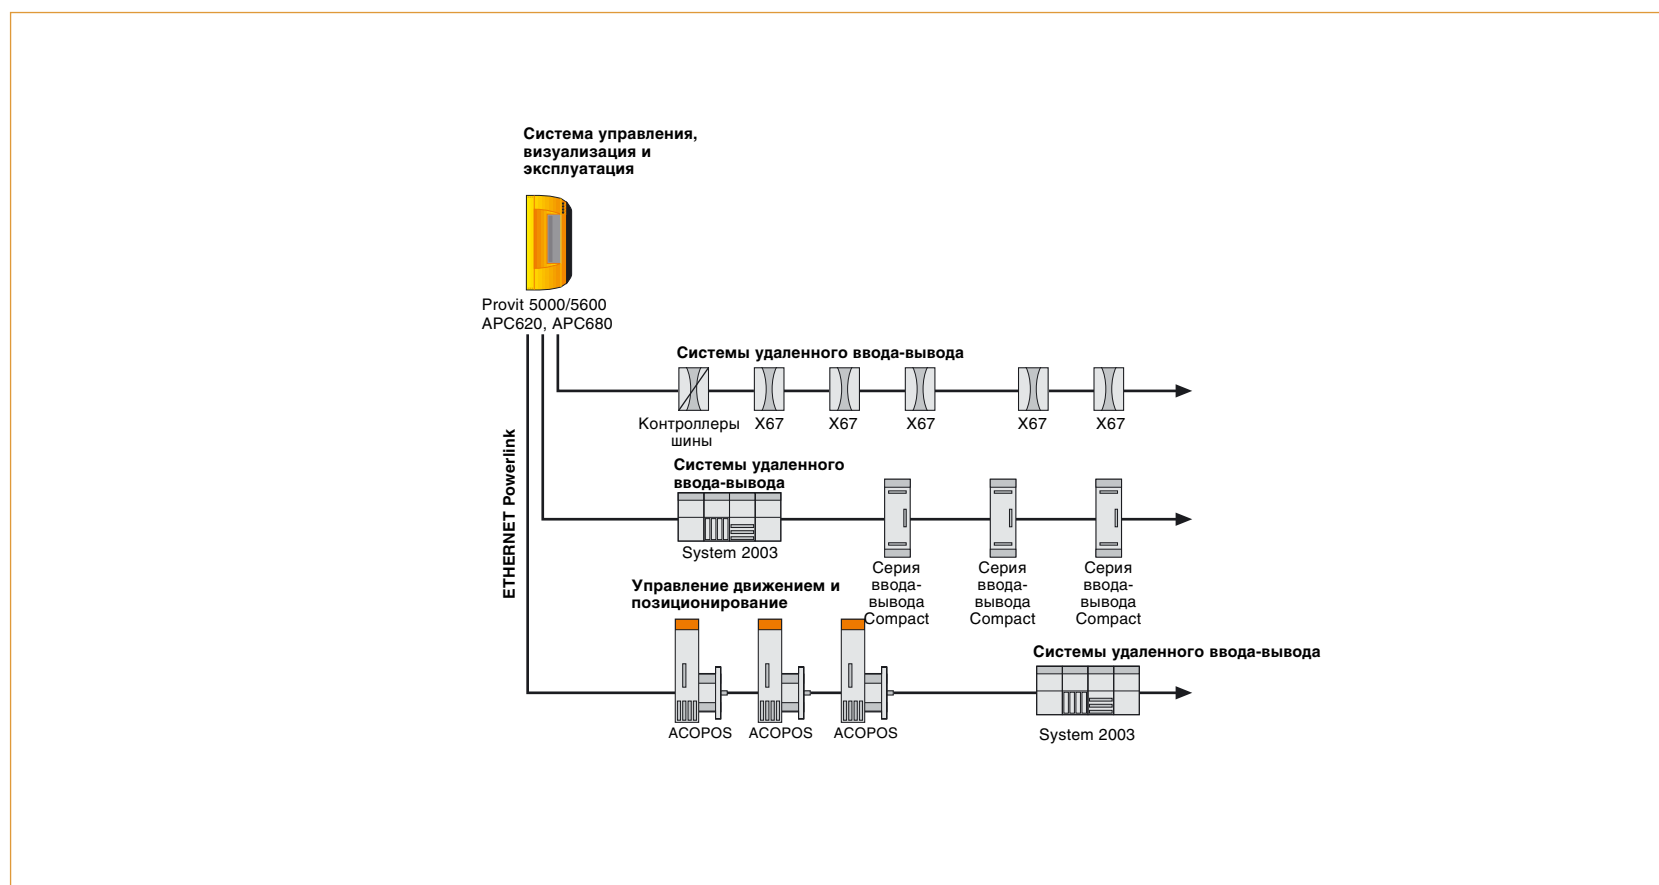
**Система управления, визуализация и эксплуатация**

Provit 5000/5600
APC620, APC680

ETHERNET Powerlink

**Системы удаленного ввода-вывода**

Контроллеры шины
X67
X67
X67
X67
X67

**Системы удаленного ввода-вывода**

System 2003
Серия ввода-вывода Compact
Серия ввода-вывода Compact
Серия ввода-вывода Compact

**Управление движением и позиционирование**

ACOPOS
ACOPOS
ACOPOS

**Системы удаленного ввода-вывода**

System 2003